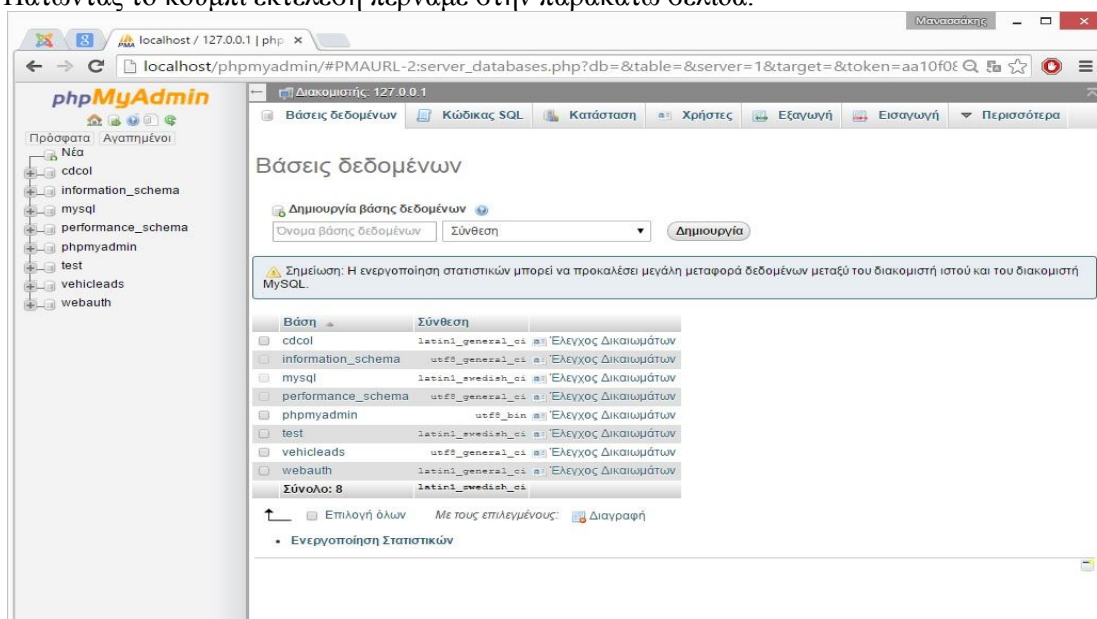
Πατώντας το κουμπί εκτέλεση περνάμε στην παρακάτω σελίδα:

Μανασσάκης

localhost / 127.0.0.1 | php ×

localhost/phpmyadmin/#PMAURL-2:server_databases.php?db=&table=&server=1&target=&token=aa10f0ε

phpMyAdmin

Πρόσφατα Αγαπημένοι

Νέα
cdcol
information_schema
mysql
performance_schema
phpmyadmin
test
vehicleads
webauth

Διακομιστής: 127.0.0.1

Βάσεις δεδομένων | Κώδικας SQL | Κατάσταση | Χρήστες | Εξαγωγή | Εισαγωγή | Περισσότερα

Βάσεις δεδομένων

Δημιουργία βάσης δεδομένων

Όνομα βάσης δεδομένων | Σύνθεση | Δημιουργία

Σημείωση: Η ενεργοποίηση στατιστικών μπορεί να προκαλέσει μεγάλη μεταφορά δεδομένων μεταξύ του διακομιστή ιστού και του διακομιστή MySQL.

| Βάση | Σύνθεση | |
|---|---|---|
| cdcol | latin1_general_ci | Έλεγχος Δικαιωμάτων |
| information_schema | utf8_general_ci | Έλεγχος Δικαιωμάτων |
| mysql | latin1_swedish_ci | Έλεγχος Δικαιωμάτων |
| performance_schema | utf8_general_ci | Έλεγχος Δικαιωμάτων |
| phpmyadmin | utf8_bin | Έλεγχος Δικαιωμάτων |
| test | latin1_swedish_ci | Έλεγχος Δικαιωμάτων |
| vehicleads | utf8_general_ci | Έλεγχος Δικαιωμάτων |
| webauth | latin1_general_ci | Έλεγχος Δικαιωμάτων |
| Σύνολο: 8 | latin1_swedish_ci | |

Επιλογή όλων   Με τους επιλεγμένους: Διαγραφή

• Ενεργοποίηση Στατιστικών